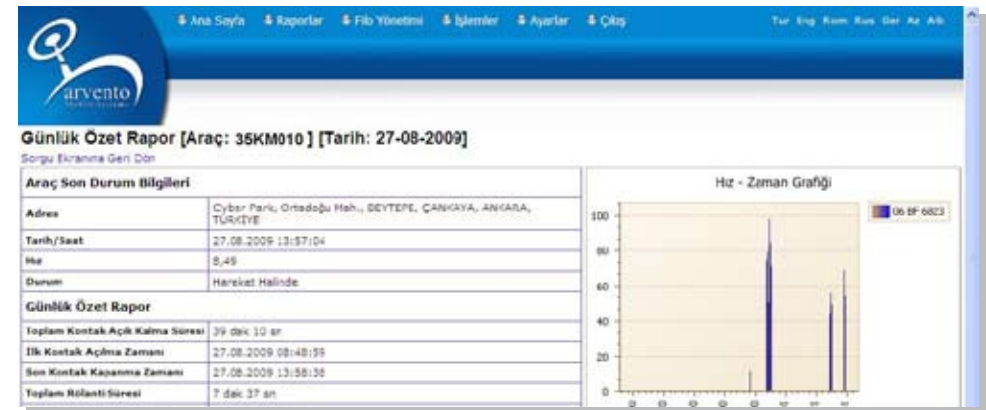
arvento

Ana Sayfa Raporlar Filo Yönetimi İşlemler Ayarlar Çıkış

Tur Eng Rom Rus Ger Az Ar

Günlük Özet Rapor [Araç: 35KM010 ] [Tarih: 27-08-2009]

Sorgu Ekranına Geri Dön

| Araç Son Durum Bilgileri | |
|---|---|
| Adres | Cyber Park, Ortadoğu Mah., BEYTEPE, ÇANKAYA, ANKARA, TÜRKİYE |
| Tarih/Saat | 27.08.2009 13:57:04 |
| Hız | 8,49 |
| Durum | Hareket Halinde |
| Günlük Özet Rapor | |
| Toplam Kontak Açık Kalma Süresi | 39 dak 10 sn |
| İlk Kontak Açılma Zamanı | 27.08.2009 08:48:59 |
| Son Kontak Kapanma Zamanı | 27.08.2009 13:58:38 |
| Toplam Rölanti Süresi | 7 dak 37 sn |

Hız - Zaman Grafiği

06 BF 6823

100
80
60
40
20
0